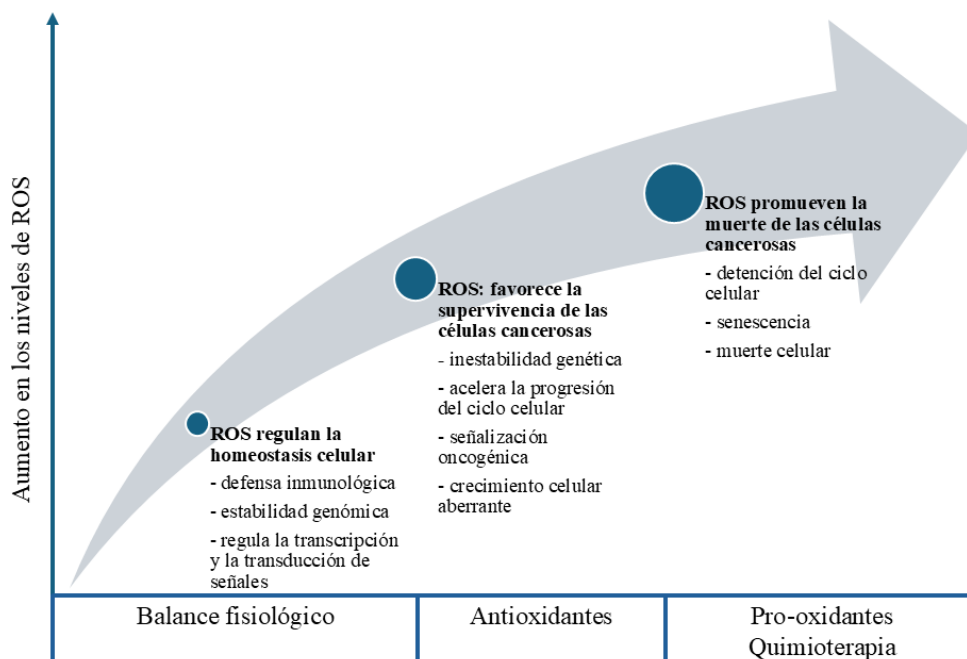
Aumento en los niveles de ROS

ROS regulan la homeostasis celular
- defensa inmunológica
- estabilidad genómica
- regula la transcripción y la transducción de señales

ROS: favorece la supervivencia de las células cancerosas
- inestabilidad genética
- acelera la progresión del ciclo celular
- señalización oncogénica
- crecimiento celular aberrante

ROS promueven la muerte de las células cancerosas
- detención del ciclo celular
- senescencia
- muerte celular

Balance fisiológico

Antioxidantes

Pro-oxidantes
Quimioterapia